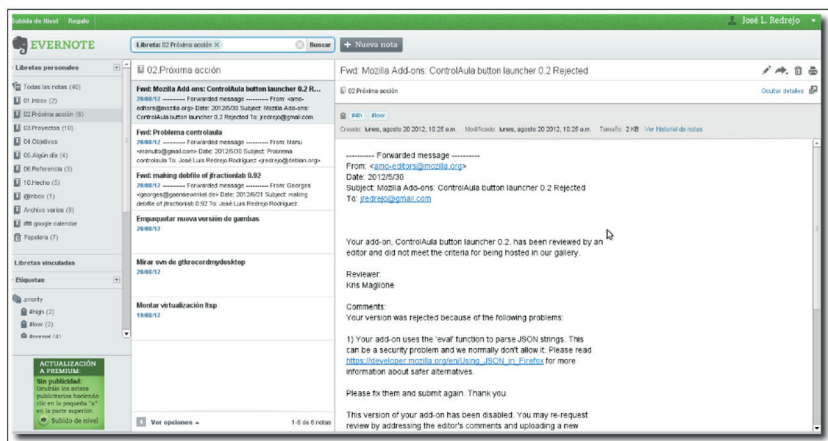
Subida de Nivel Regalo

José L. Redrejo

EVERNOTE

Libreta: 02.Próxima acción ×

Buscar

+ Nueva nota

Libretas personales

Todas las notas (40)

01.Inbox (2)

02.Próxima acción (6)

03.Proyectos (10)

04.Objetivos

05.Algún día (4)

06.Referencia (3)

10.Hecho (5)

@inbox (1)

Archivo varios (8)

ifttt google calendar

Papelera (7)

Libretas vinculadas

Etiquetas

priority

#high (2)

#low (2)

#normal (4)

ACTUALIZACIÓN A PREMIUM:

Sin publicidad: Deshaz los avisos publicitarios haciendo clic en la pequeña "x" en la parte superior.

Subida de nivel

02.Próxima acción

Fwd: Mozilla Add-ons: ControlAula button launcher 0.2 R...
20/08/12 ---------- Forwarded message ---------- From: <amo-editors@mozilla.org> Date: 2012/5/30 Subject: Mozilla Add-ons: ControlAula button launcher 0.2 Rejected To: jredrejo@gmail.com

Fwd: Problema controlaula
20/08/12 ---------- Forwarded message ---------- From: Manu <manuito@gmail.com> Date: 2012/6/30 Subject: Problema controlaula To: José Luis Redrejo Rodríguez <jredrejo@debian.org>

Fwd: making debfile of jfractionlab 0.92
20/08/12 ---------- Forwarded message ---------- From: Georges <georges@geenseewinkel.de> Date: 2012/6/21 Subject: making debfile of jfractionlab 0.92 To: José Luis Redrejo Rodríguez

Empaquetar nueva versión de gambas
20/08/12

Mirar svn de gtkrecordmydesktop
20/08/12

Montar virtualización ltsp
19/08/12

Ver opciones

1-6 de 6 notas

Fwd: Mozilla Add-ons: ControlAula button launcher 0.2 Rejected

02.Próxima acción

Ocultar detalles

#4th #low

Creado: lunes, agosto 20 2012, 10:25 a.m. Modificado: lunes, agosto 20 2012, 10:25 a.m. Tamaño: 2 KB Ver historial de notas

---------- Forwarded message ----------
From: <amo-editors@mozilla.org>
Date: 2012/5/30
Subject: Mozilla Add-ons: ControlAula button launcher 0.2 Rejected
To: jredrejo@gmail.com

Your add-on, ControlAula button launcher 0.2, has been reviewed by an editor and did not meet the criteria for being hosted in our gallery.

Reviewer:
Kris Maglione

Comments:
Your version was rejected because of the following problems:

1) Your add-on uses the 'eval' function to parse JSON strings. This can be a security problem and we normally don't allow it. Please read https://developer.mozilla.org/en/Using_JSON_in_Firefox for more information about safer alternatives.

Please fix them and submit again. Thank you.

This version of your add-on has been disabled. You may re-request review by addressing the editor's comments and uploading a new